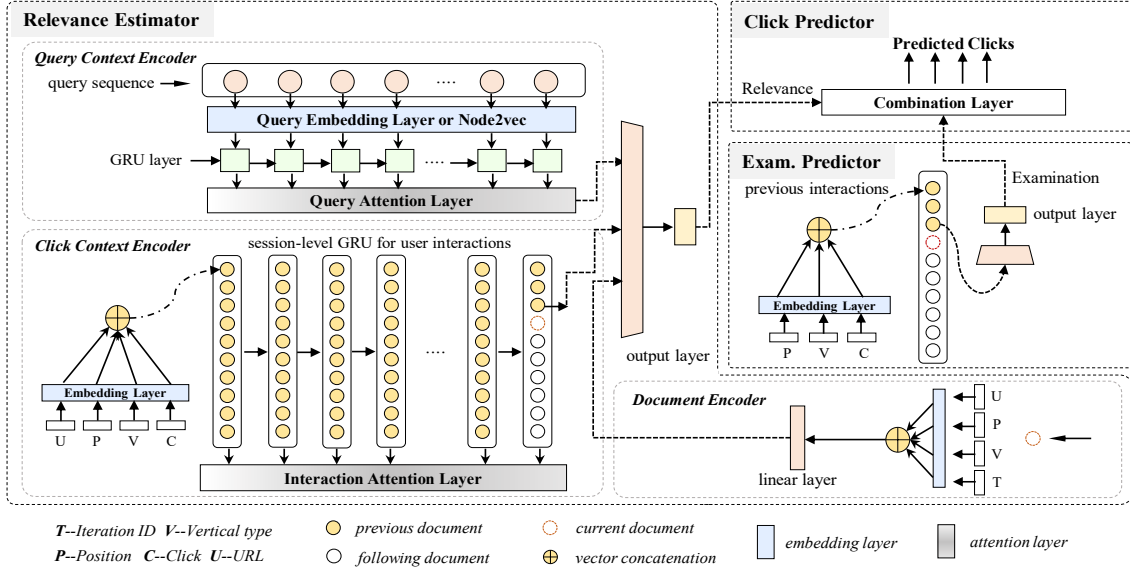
Relevance Estimator

Query Context Encoder

query sequence

....

Query Embedding Layer or Node2vec

GRU layer

....

Query Attention Layer

Click Context Encoder

session-level GRU for user interactions

Embedding Layer

U P V C

....

Interaction Attention Layer

output layer

Click Predictor

Predicted Clicks

Relevance

Combination Layer

Exam. Predictor

previous interactions

Examination

output layer

Embedding Layer

P V C

Document Encoder

U

P

V

T

linear layer

T--Iteration ID V--Vertical type

P--Position C--Click U--URL

previous document

following document

current document

vector concatenation

embedding layer

attention layer